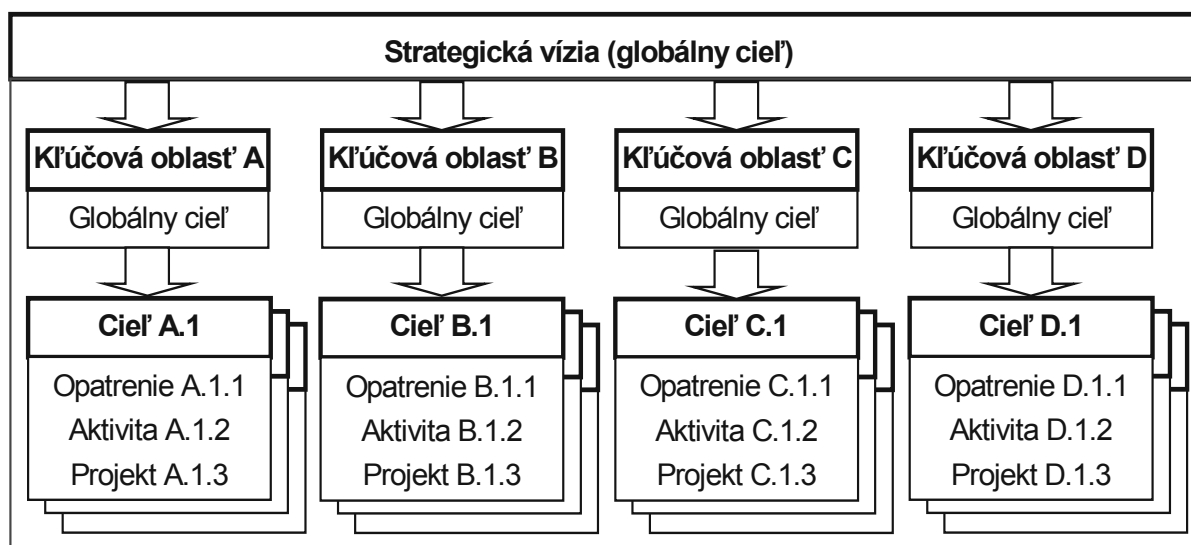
Strategická vízia (globálny cieľ)

Kľúčová oblasť A
Globálny cieľ
Cieľ A.1
Opatrenie A.1.1
Aktivita A.1.2
Projekt A.1.3

Kľúčová oblasť B
Globálny cieľ
Cieľ B.1
Opatrenie B.1.1
Aktivita B.1.2
Projekt B.1.3

Kľúčová oblasť C
Globálny cieľ
Cieľ C.1
Opatrenie C.1.1
Aktivita C.1.2
Projekt C.1.3

Kľúčová oblasť D
Globálny cieľ
Cieľ D.1
Opatrenie D.1.1
Aktivita D.1.2
Projekt D.1.3